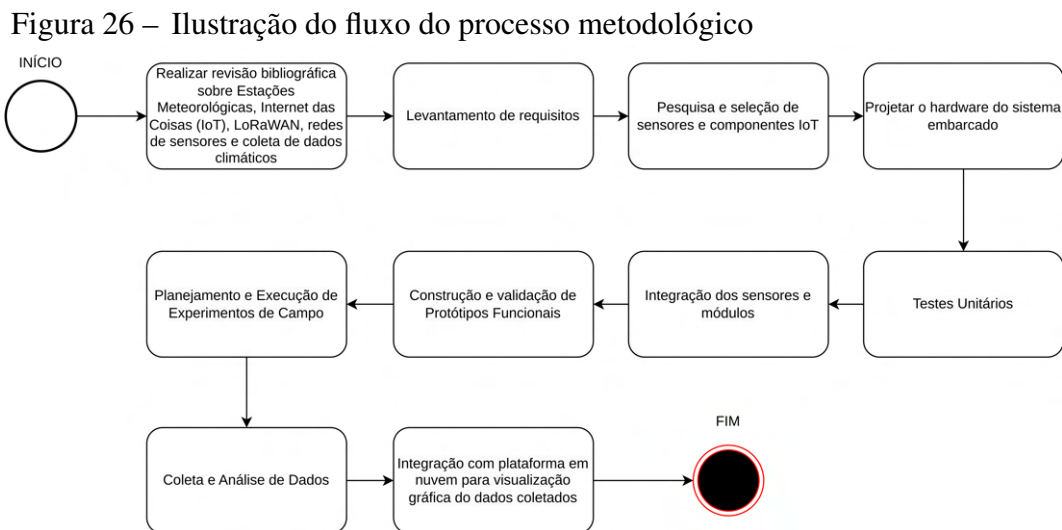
Figura 26 – Ilustração do fluxo do processo metodológico

INÍCIO

Realizar revisão bibliográfica sobre Estações Meteorológicas, Internet das Coisas (IoT), LoRaWAN, redes de sensores e coleta de dados climáticos

Levantamento de requisitos

Pesquisa e seleção de sensores e componentes IoT

Projetar o hardware do sistema embarcado

Testes Unitários

Integração dos sensores e módulos

Construção e validação de Protótipos Funcionais

Planejamento e Execução de Experimentos de Campo

Coleta e Análise de Dados

Integração com plataforma em nuvem para visualização gráfica do dados coletados

FIM